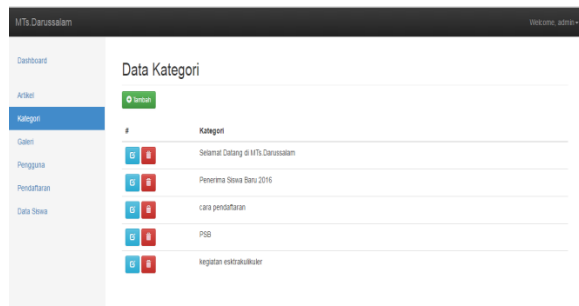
MTs Darussalam

Welcome, admin

Dashboard

Artikel

Kategori

Galeri

Pengguna

Pendaftaran

Data Siswa

Data Kategori

Tambah

| # | Kategori |
|---|---|
| | Selamat Datang di MTs Darussalam |
| | Penerima Siswa Baru 2016 |
| | cara pendaftaran |
| | PSB |
| | kegiatan ekstrakulikuler |